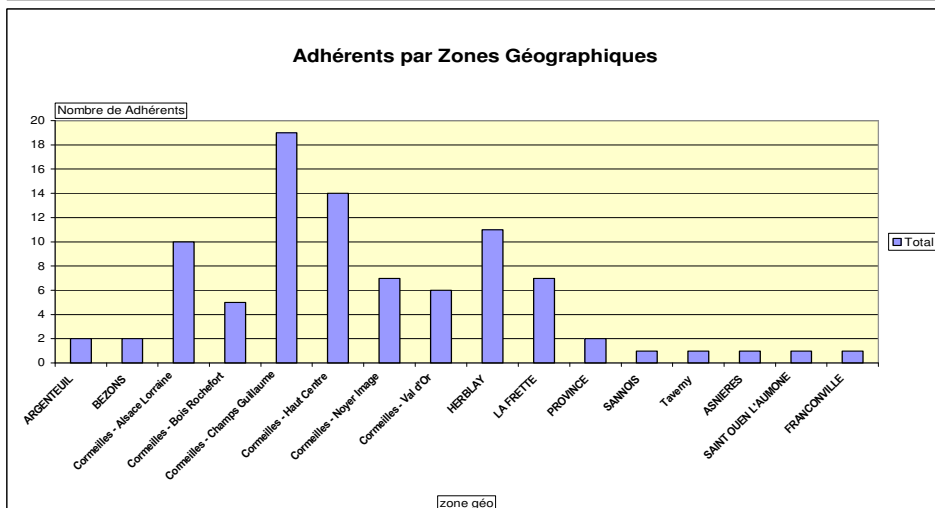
Adhérents par Zones Géographiques

Nombre de Adhérents

20
18
16
14
12
10
8
6
4
2
0

ARGENTEUIL
BEZONS
Cormeilles - Alsace Lorraine
Cormeilles - Bois Rochefort
Cormeilles - Champs Guillaume
Cormeilles - Haut Centre
Cormeilles - Noyer Image
Cormeilles - Val d'Or
HERBLAY
LA FRETTE
PROVINCE
SANNOIS
Taverny
ASNIERES
SAINT OUEN L'AUMONE
FRANCONVILLE

Total

zone géo